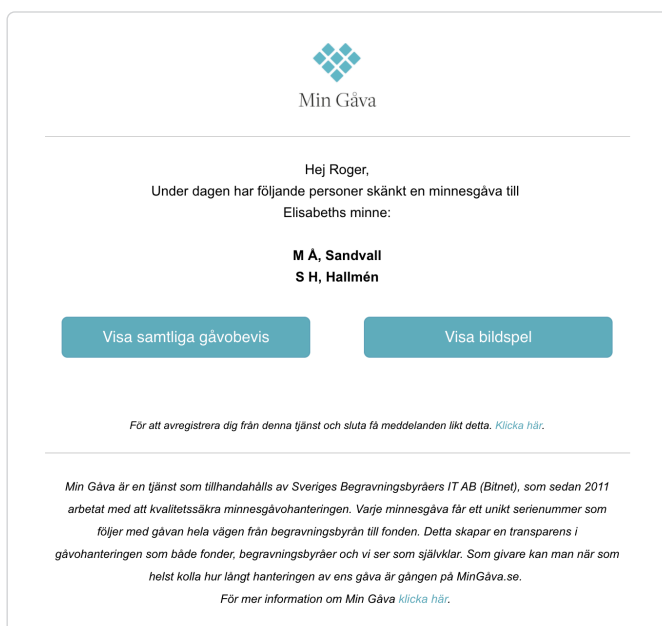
Min Gåva

Hej Roger,
Under dagen har följande personer skänkt en minnesgåva till Elisabeths minne:

M Å, Sandvall
S H, Hallmén

Visa samtliga gåvobevis

Visa bildspel

För att avregistrera dig från denna tjänst och sluta få meddelanden likt detta. Klicka här.

Min Gåva är en tjänst som tillhandahålls av Sveriges Begravningsbyråers IT AB (Bitnet), som sedan 2011 arbetat med att kvalitetssäkra minnesgåvohanteringen. Varje minnesgåva får ett unikt serienummer som följer med gåvan hela vägen från begravningsbyrån till fonden. Detta skapar en transparens i gåvohanteringen som både fonder, begravningsbyråer och vi ser som självklar. Som givare kan man när som helst kolla hur långt hanteringen av ens gåva är gången på MinGåva.se.
För mer information om Min Gåva klicka här.